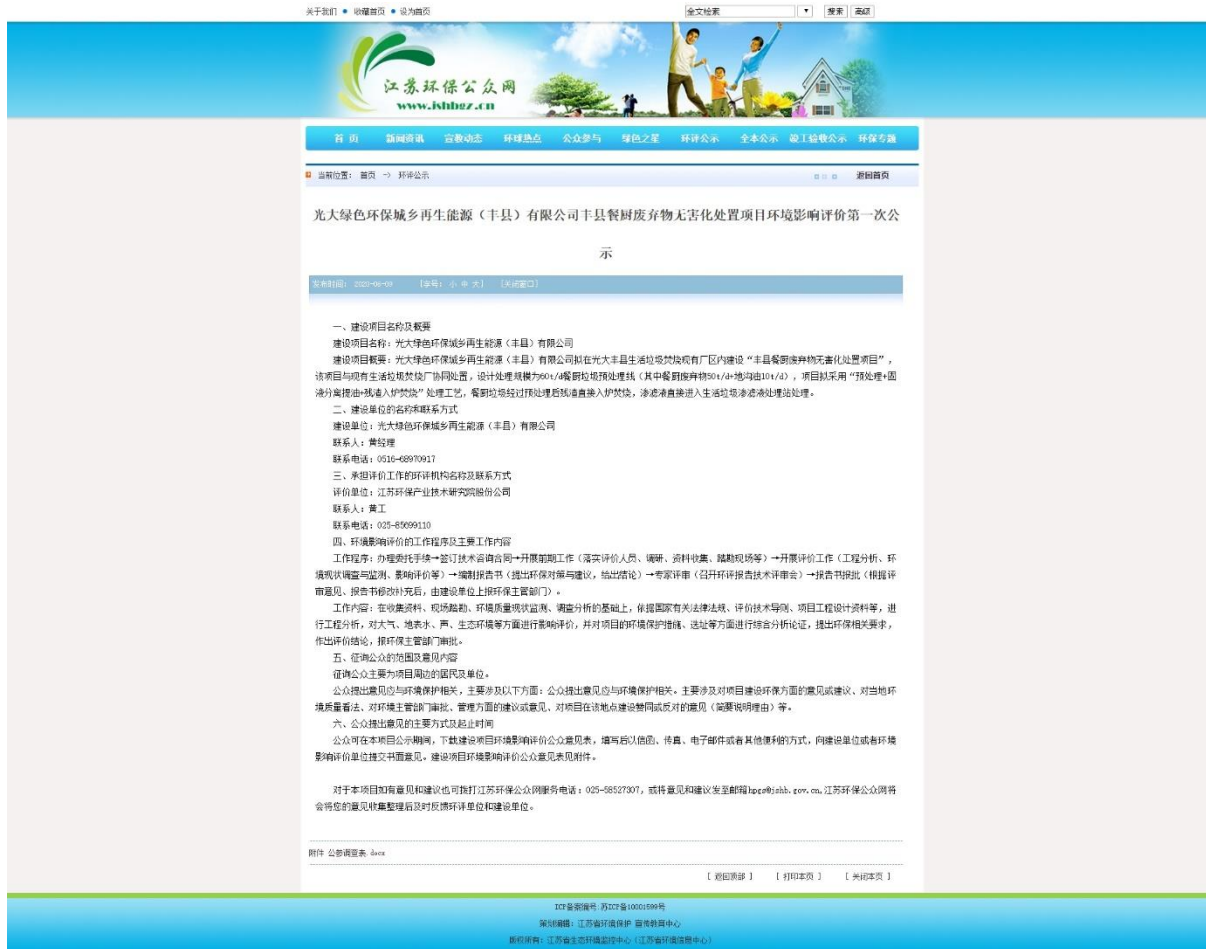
关于我们 ● 收藏首页 ● 设为首页

全文检索 搜索 高级

江苏环保公众网
www.jshbgz.cn

首页 新闻资讯 宣教动态 环球热点 公众参与 绿色之星 环评公示 全本公示 竣工验收公示 环保专题

当前位置：首页 —> 环评公示 返回首页

光大绿色环保城乡再生能源（丰县）有限公司丰县餐厨废弃物无害化处置项目环境影响评价第一次公示

发布时间：2020-06-09 【字号：小 中 大】 【关闭窗口】

一、建设项目名称及概要

建设项目名称：光大绿色环保城乡再生能源（丰县）有限公司

建设项目概要：光大绿色环保城乡再生能源（丰县）有限公司拟在光大丰县生活垃圾焚烧现有厂区内建设“丰县餐厨废弃物无害化处置项目”，该项目与现有生活垃圾焚烧厂协同处置，设计处理规模为60t/d餐厨垃圾预处理线（其中餐厨废弃物50t/d+地沟油10t/d），项目拟采用“预处理+固渣分离提油+残渣入炉焚烧”处理工艺，餐厨垃圾经过预处理后残渣直接入炉焚烧，渗滤液直接进入生活垃圾渗滤液处理站处理。

二、建设单位的名称和联系方式

建设单位：光大绿色环保城乡再生能源（丰县）有限公司

联系人：黄经理

联系电话：0516-68970917

三、承担评价工作的环评机构名称及联系方式

评价单位：江苏环保产业技术研究院股份公司

联系人：黄工

联系电话：025-85699110

四、环境影响评价的工作程序及主要工作内容

工作程序：办理委托手续→签订技术咨询合同→开展前期工作（落实评价人员、调研、资料收集、踏勘现场等）→开展评价工作（工程分析、环境现状调查与监测、影响评价等）→编制报告书（提出环保对策与建议，给出结论）→专家评审（召开环评报告技术评审会）→报告书报批（根据评审意见、报告书修改补充后，由建设单位上报环保主管部门）。

工作内容：在收集资料、现场踏勘、环境质量现状监测、调查分析的基础上，依据国家有关法律法规、评价技术导则、项目工程设计资料等，进行工程分析，对大气、地表水、声、生态环境等方面进行影响评价，并对项目的环境保护措施、选址等方面进行综合分析论证，提出环保相关要求，作出评价结论，报环保主管部门审批。

五、征询公众的范围及意见内容

征询公众主要为项目周边的居民及单位。

公众提出意见应与环境保护相关，主要涉及以下方面：公众提出意见应与环境保护相关。主要涉及对项目建设环保方面的意见或建议、对当地环境质量看法、对环境主管部门审批、管理方面的建议或意见、对项目在该地点建设赞同或反对的意见（简要说明理由）等。

六、公众提出意见的主要方式及起止时间

公众可在本项目公示期间，下载建设项目环境影响评价公众意见表，填写后以信函、传真、电子邮件或者其他便利的方式，向建设单位或者环境影响评价单位提交书面意见。建设项目环境影响评价公众意见表见附件。

对于本项目如有意见和建议也可拨打江苏环保公众网服务电话：025-58527307，或将意见和建议发至邮箱hpgs@jshb.gov.cn，江苏环保公众网将会将您的意见收集整理后及时反馈环评单位和建设单位。

附件 公参调查表.docx

[ 返回顶部 ] [ 打印本页 ] [ 关闭本页 ]

ICP备案编号：苏ICP备10001599号
策划编辑：江苏省环境保护 宣传教育中心
版权所有：江苏省生态环境监控中心（江苏省环境信息中心）